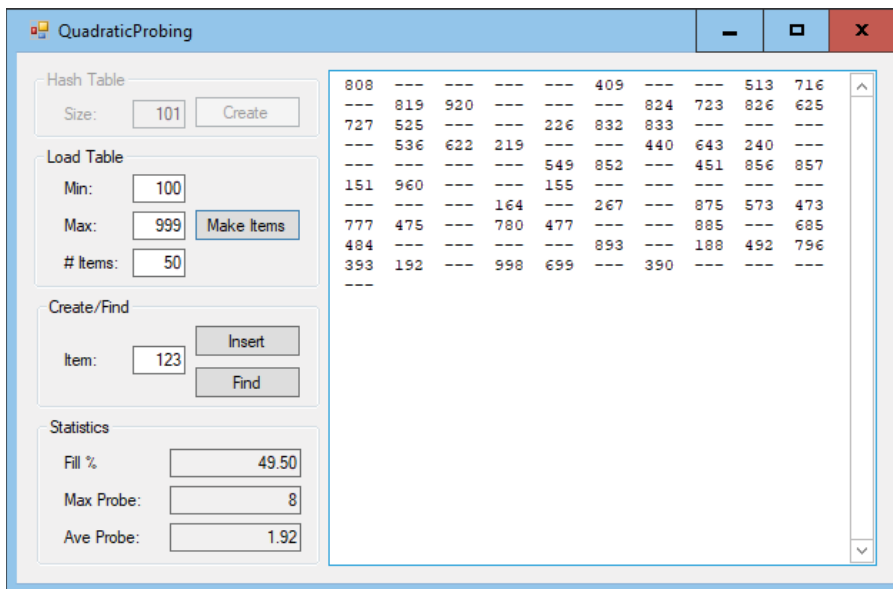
QuadraticProbing

Hash Table
Size: 101 Create

Load Table
Min: 100
Max: 999 Make Items
# Items: 50

Create/Find
Item: 123 Insert
Find

Statistics
Fill % 49.50
Max Probe: 8
Ave Probe: 1.92

808 --- --- --- --- 409 --- --- 513 716
--- 819 920 --- --- --- 824 723 826 625
727 525 --- --- 226 832 833 --- --- ---
--- 536 622 219 --- --- 440 643 240 ---
--- --- --- --- 549 852 --- 451 856 857
151 960 --- --- 155 --- --- --- --- ---
--- --- --- 164 --- 267 --- 875 573 473
777 475 --- 780 477 --- --- 885 --- 685
484 --- --- --- --- 893 --- 188 492 796
393 192 --- 998 699 --- 390 --- --- ---
---